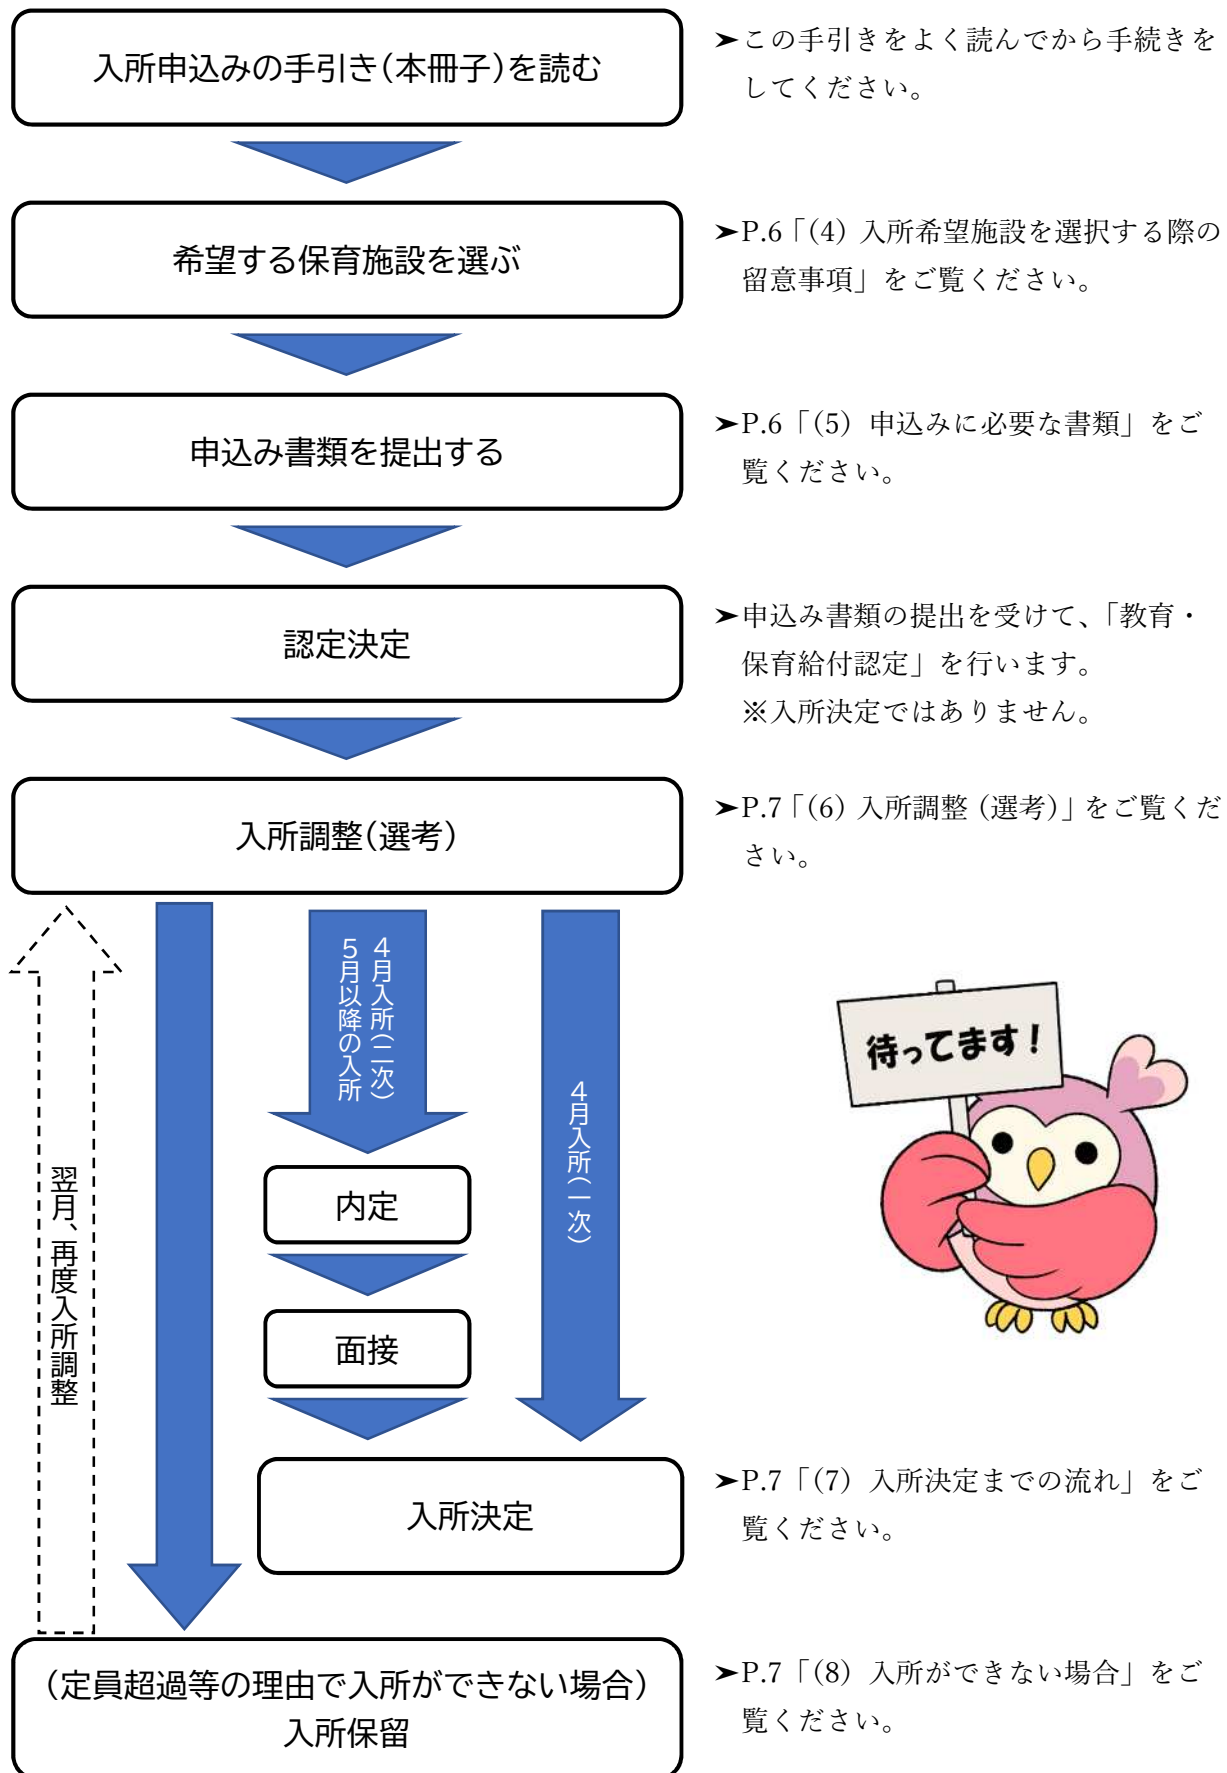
入所申込みの手引き(本冊子)を読む

➤この手引きをよく読んでから手続きをしてください。

希望する保育施設を選ぶ

➤P.6「(4) 入所希望施設を選択する際の留意事項」をご覧ください。

申込み書類を提出する

➤P.6「(5) 申込みに必要な書類」をご覧ください。

認定決定

➤申込み書類の提出を受けて、「教育・保育給付認定」を行います。
※入所決定ではありません。

入所調整(選考)

➤P.7「(6) 入所調整(選考)」をご覧ください。

翌月、再度入所調整

4月入所(二次)
5月以降の入所

内定

面接

4月入所(一次)

待ってます!

入所決定

➤P.7「(7) 入所決定までの流れ」をご覧ください。

(定員超過等の理由で入所ができない場合)
入所保留

➤P.7「(8) 入所ができない場合」をご覧ください。